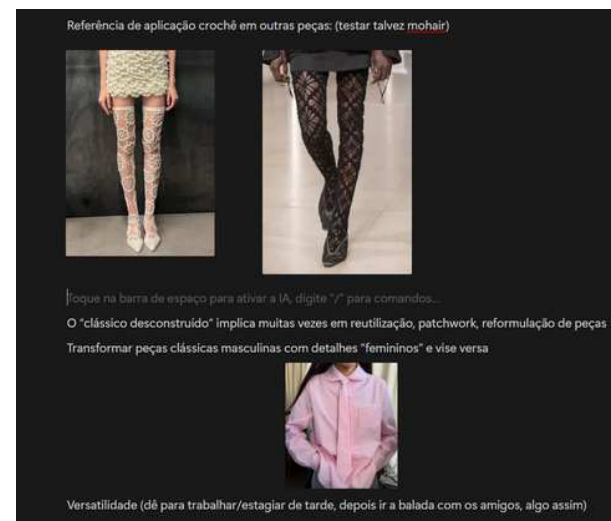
Referência de aplicação crochê em outras peças: (testar talvez mohair)

Toque na barra de espaço para ativar a IA, digite "/" para comandos...

O "clássico desconstruído" implica muitas vezes em reutilização, patchwork, reformulação de peças

Transformar peças clássicas masculinas com detalhes "femininos" e vise versa

Versatilidade (dê para trabalhar/estagiar de tarde, depois ir a balada com os amigos, algo assim)